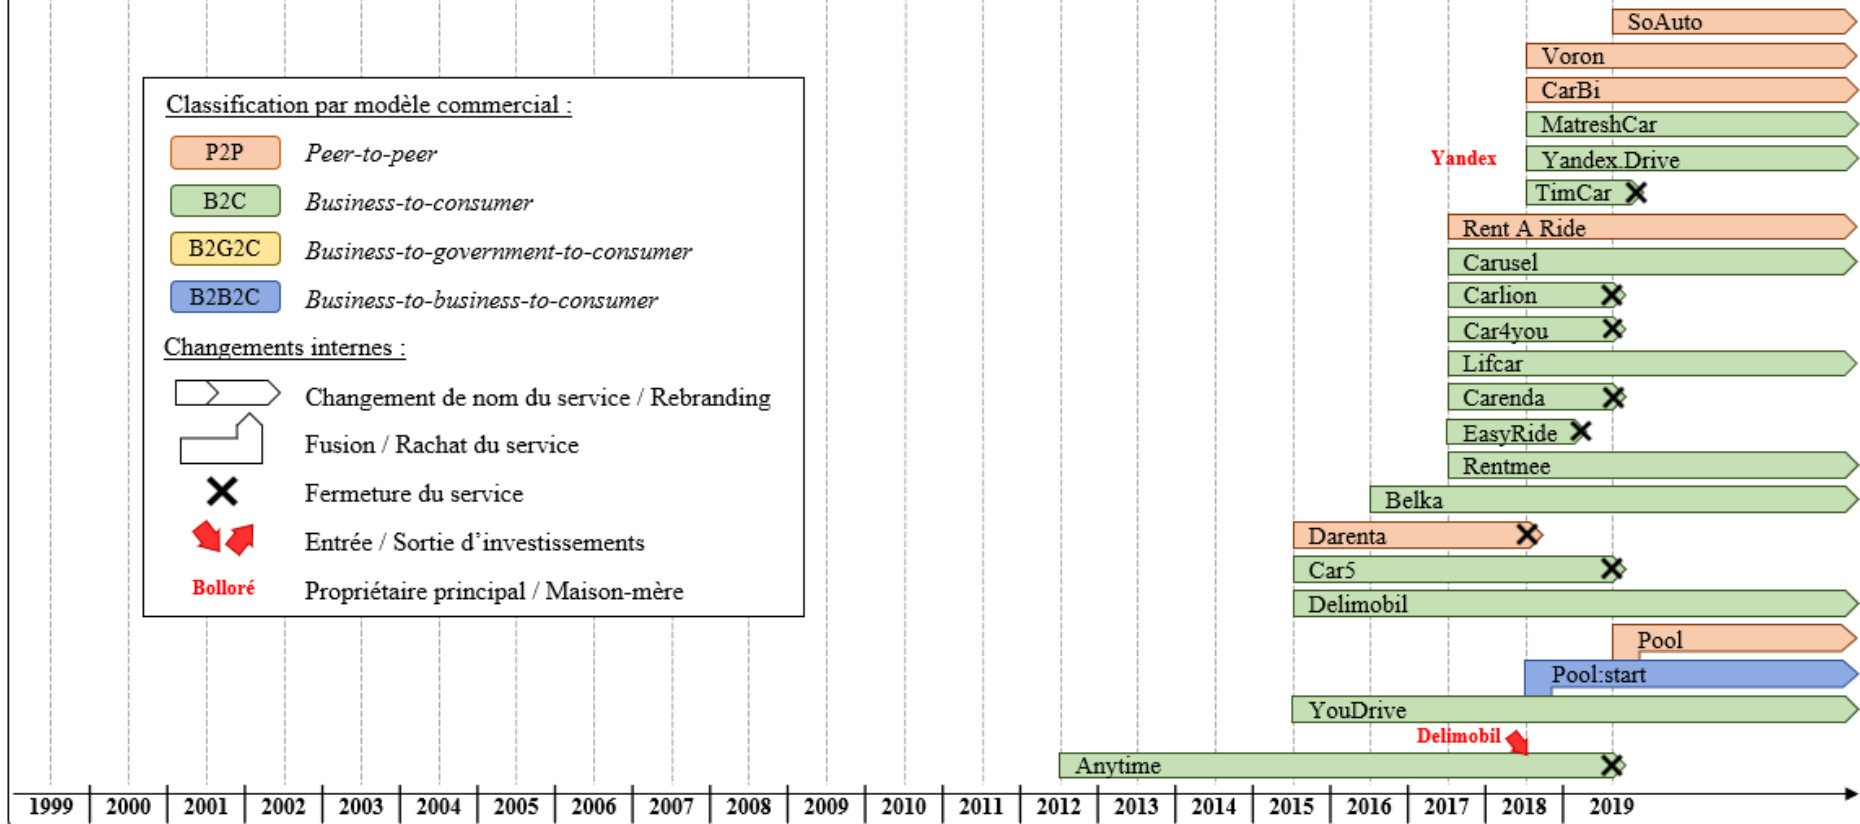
Classification par modèle commercial :

P2P Peer-to-peer

B2C Business-to-consumer

B2G2C Business-to-government-to-consumer

B2B2C Business-to-business-to-consumer

Changements internes :

Changement de nom du service / Rebranding

Fusion / Rachat du service

Fermeture du service

Entrée / Sortie d'investissements

Bolloré Propriétaire principal / Maison-mère

SoAuto
Voron
CarBi
MatreshCar
Yandex
Yandex.Drive
TimCar
Rent A Ride
Carusel
Carlion
Car4you
Lifcar
Carenda
EasyRide
Rentmee
Belka
Darenta
Car5
Delimobil
Pool
Pool:start
YouDrive
Delimobil
Anytime

1999 2000 2001 2002 2003 2004 2005 2006 2007 2008 2009 2010 2011 2012 2013 2014 2015 2016 2017 2018 2019